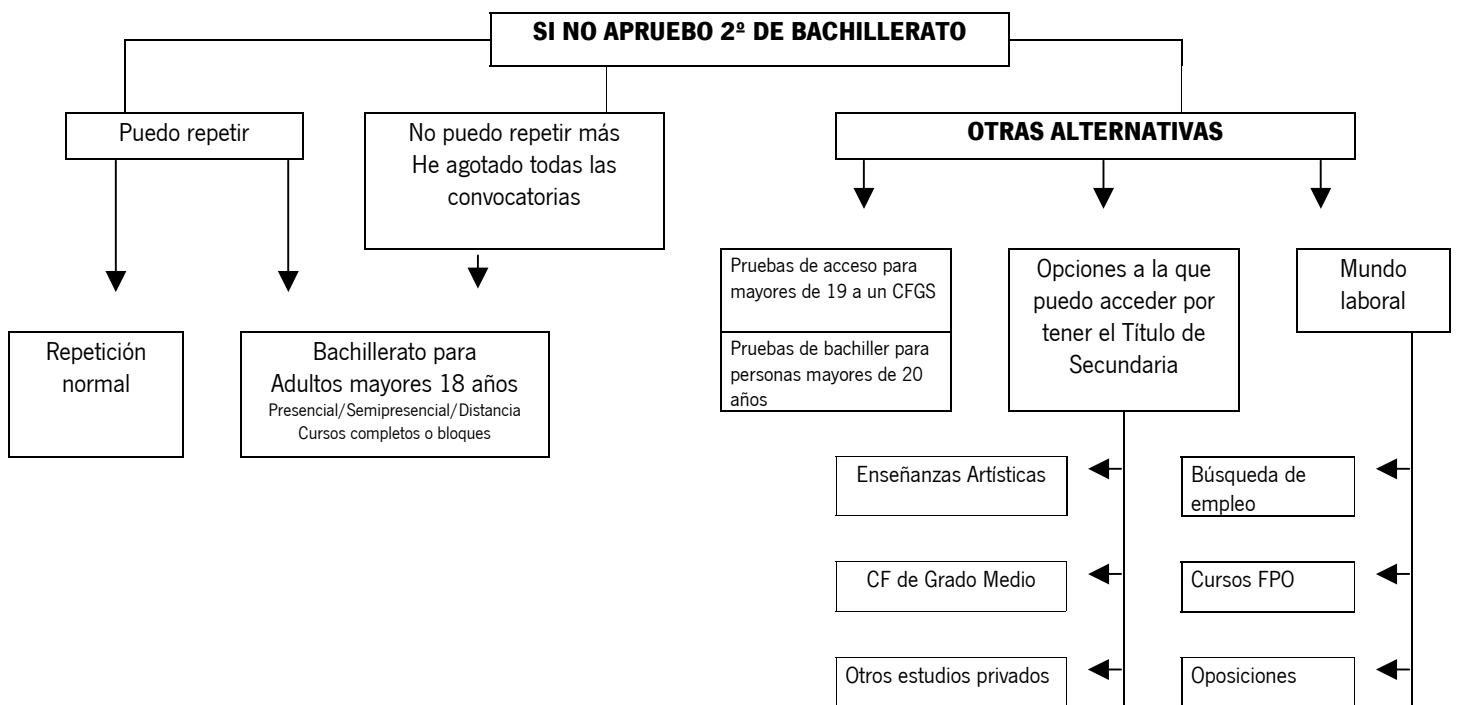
SI NO APRUEBO 2º DE BACHILLERATO

Puedo repetir

Repetición normal

Bachillerato para Adultos mayores 18 años
Presencial/Semipresencial/Distancia
Cursos completos o bloques

No puedo repetir más
He agotado todas las convocatorias

OTRAS ALTERNATIVAS

Pruebas de acceso para mayores de 19 a un CFGS

Pruebas de bachiller para personas mayores de 20 años

Opciones a la que puedo acceder por tener el Título de Secundaria

Enseñanzas Artísticas

CF de Grado Medio

Otros estudios privados

Mundo laboral

Búsqueda de empleo

Cursos FPO

Oposiciones